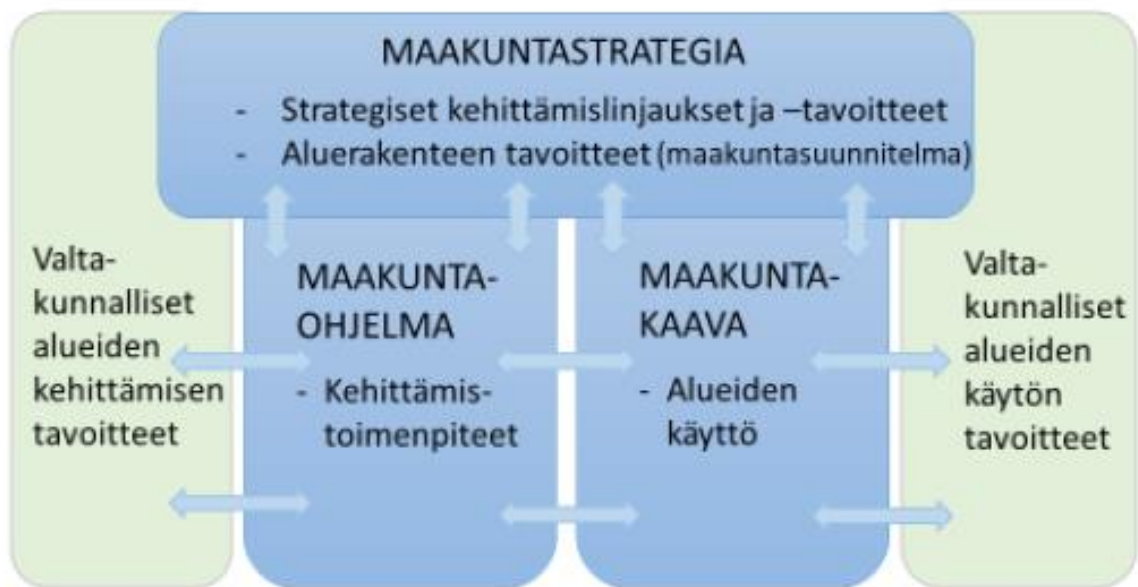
MAAKUNTASTRATEGIA

- Strategiset kehittämislinjaukset ja –tavoitteet
- Aluerakenteen tavoitteet (maakuntasuunnitelma)

Valtakunnalliset alueiden kehittämisen tavoitteet

MAAKUNTA-OHJELMA

- Kehittämistoimenpiteet

MAAKUNTA-KAAVA

- Alueiden käyttö

Valtakunnalliset alueiden käytön tavoitteet